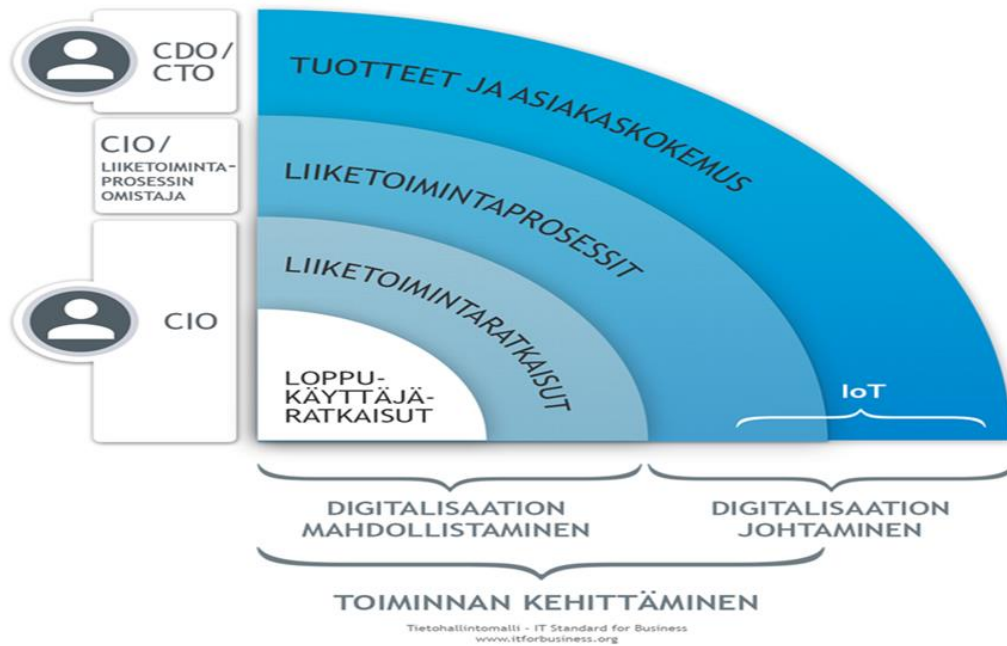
CDO/
CTO

CIO/
LIIKETOIMINTAPROSESSIN OMISTAJA

CIO

TUOTTEET JA ASIAKASKOKEMUS

LIIKETOIMINTAPROSESSIT

LIIKETOIMINTARATKAISUT

LOPPUKÄYTTÄJÄRATKAISUT

IoT

DIGITALISAATION MAHDOLLISTAMINEN

DIGITALISAATION JOHTAMINEN

TOIMINNAN KEHITTÄMINEN

Tietohallintomalli - IT Standard for Business
www.itforbusiness.org